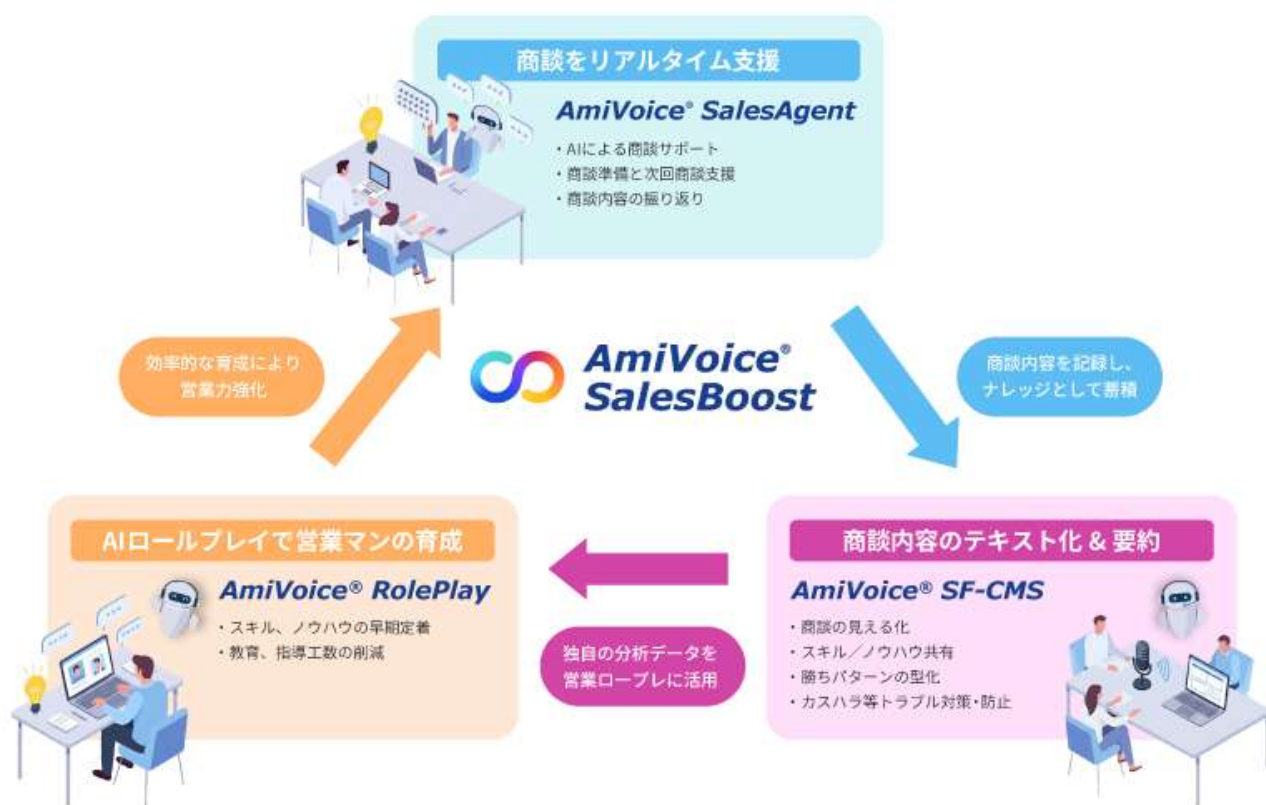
商談をリアルタイム支援

AmiVoice® SalesAgent

・AIによる商談サポート
・商談準備と次回商談支援
・商談内容の振り返り

効率的な育成により営業力強化

AmiVoice® SalesBoost

商談内容を記録し、ナレッジとして蓄積

AIロールプレイで営業マンの育成

AmiVoice® RolePlay

・スキル、ノウハウの早期定着
・教育、指導工数の削減

独自の分析データを営業ロープレに活用

商談内容のテキスト化 & 要約

AmiVoice® SF-CMS

・商談の見える化
・スキル／ノウハウ共有
・勝ちパターンの型化
・カスハラ等トラブル対策・防止